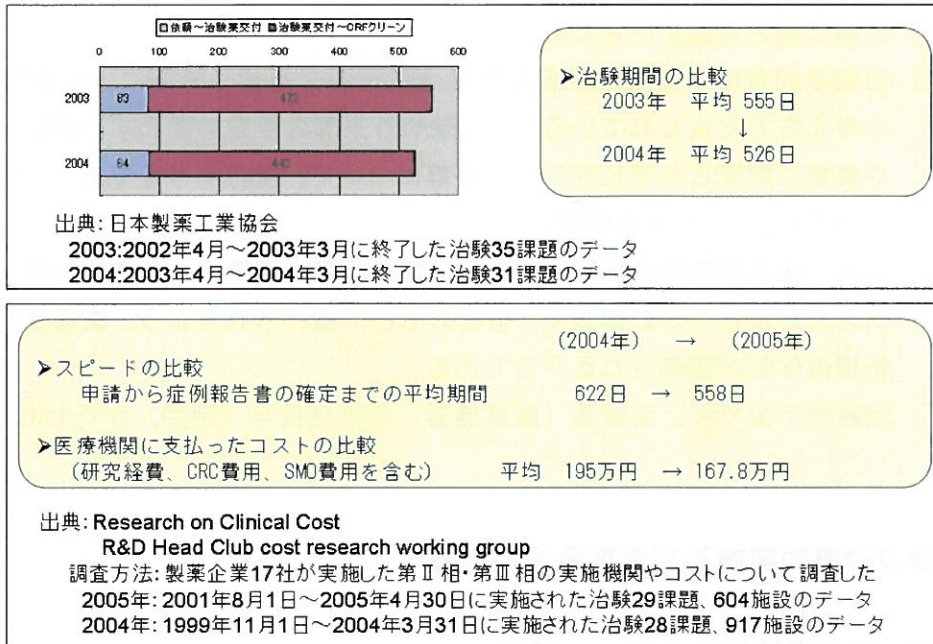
■依頼～治験薬交付 ■治験薬交付～CRFクリーン

0 100 200 300 400 500 600

| | | |
|---|---|---|
| 2003 | 83 | 472 |
| 2004 | 84 | 442 |

➤治験期間の比較
2003年　平均 555日
↓
2004年　平均 526日

出典：日本製薬工業協会
2003:2002年4月～2003年3月に終了した治験35課題のデータ
2004:2003年4月～2004年3月に終了した治験31課題のデータ

(2004年)　→　(2005年)
➤スピードの比較
申請から症例報告書の確定までの平均期間　622日 → 558日
➤医療機関に支払ったコストの比較
(研究経費、CRC費用、SMO費用を含む)　平均 195万円 → 167.8万円

出典：Research on Clinical Cost
R&D Head Club cost research working group
調査方法：製薬企業17社が実施した第Ⅱ相・第Ⅲ相の実施機関やコストについて調査した
2005年：2001年8月1日～2005年4月30日に実施された治験29課題、604施設のデータ
2004年：1999年11月1日～2004年3月31日に実施された治験28課題、917施設のデータ